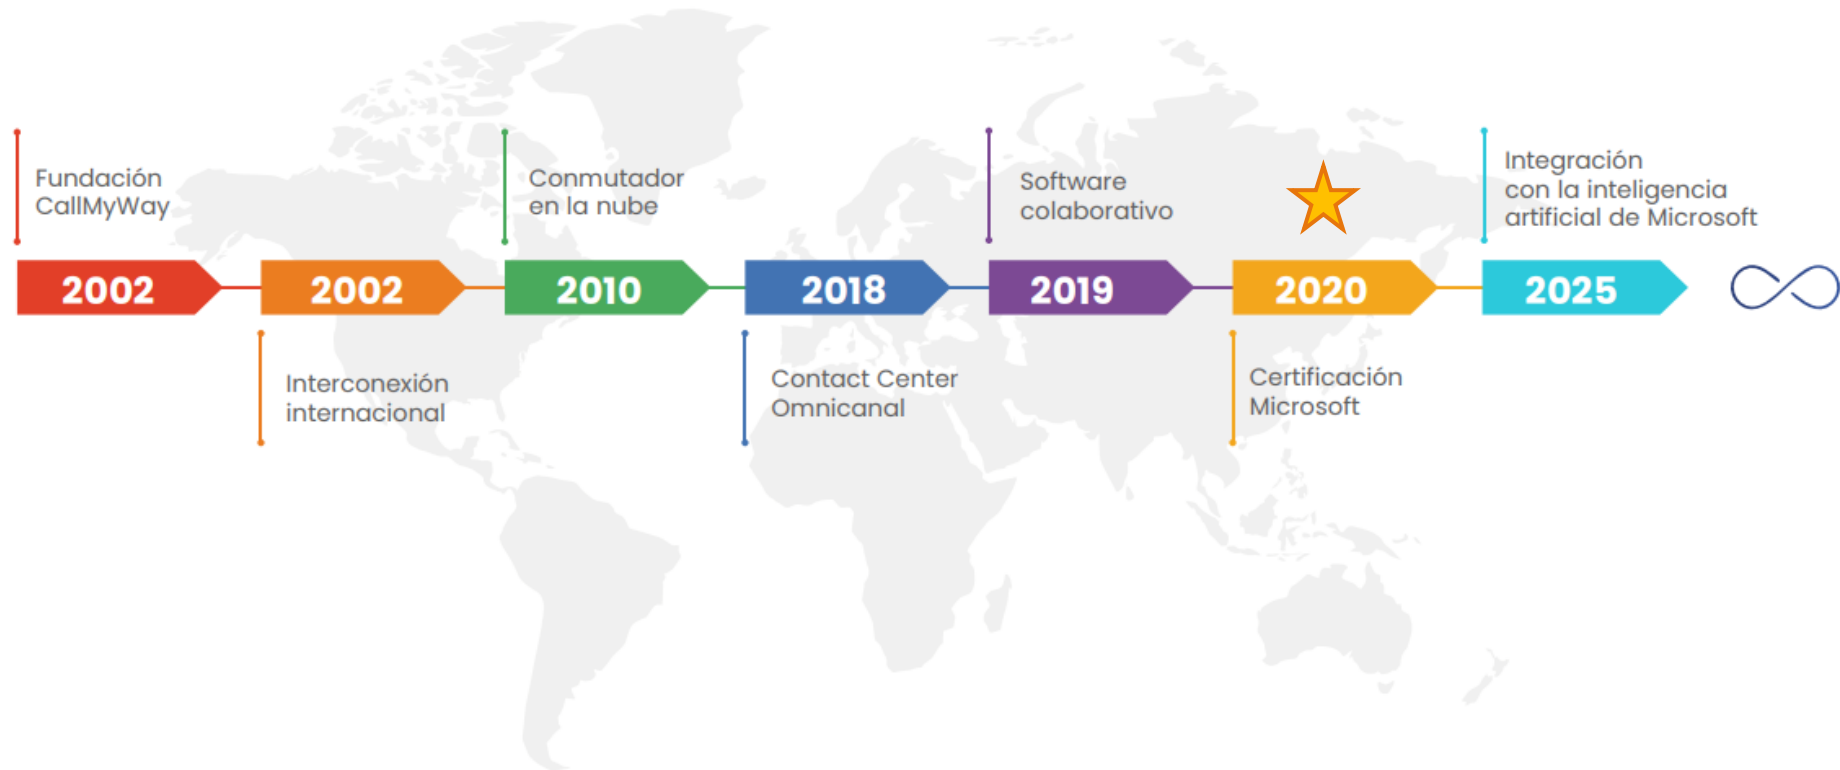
Fundación CallMyWay

2002

2002

Interconexión internacional

Conmutador en la nube

2010

2018

Contact Center Omnicanal

Software colaborativo

2019

2020

Certificación Microsoft

Integración con la inteligencia artificial de Microsoft

2025